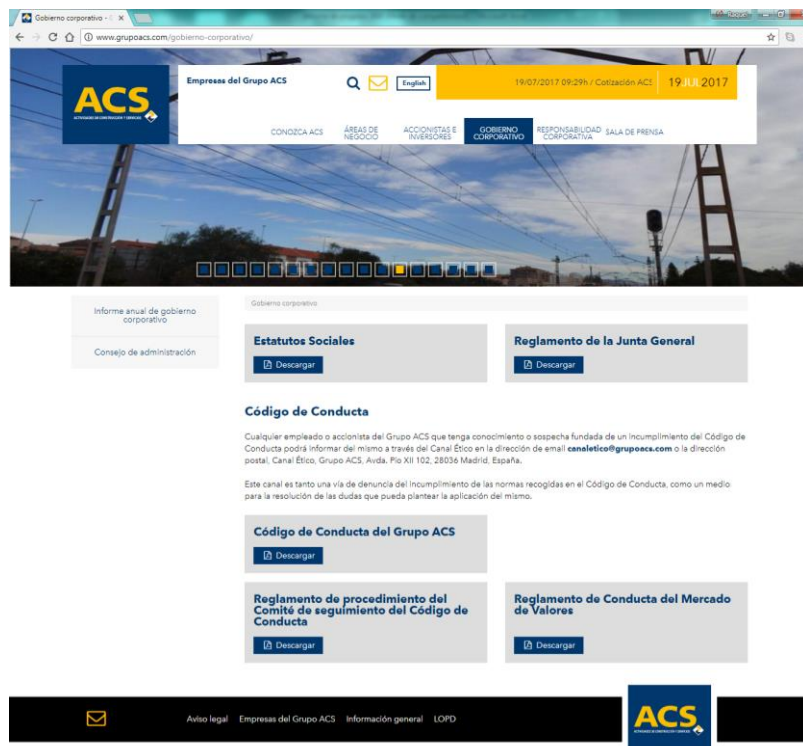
Gobierno corporativo - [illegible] ×

www.grupoacs.com/gobierno-corporativo/

ACS

Empresas del Grupo ACS

English

19/07/2017 09:29h / Cotización ACS

19 JUL 2017

CONOZCA ACS
ÁREAS DE NEGOCIO
ACCIONISTAS E INVERSORES
GOBIERNO CORPORATIVO
RESPONSABILIDAD CORPORATIVA
SALA DE PRENSA

Informe anual de gobierno corporativo

Consejo de administración

Gobierno corporativo

Estatutos Sociales

Descargar

Reglamento de la Junta General

Descargar

Código de Conducta

Cualquier empleado o accionista del Grupo ACS que tenga conocimiento o sospecha fundada de un incumplimiento del Código de Conducta podrá informar del mismo a través del Canal Ético en la dirección de email canaletico@grupoacs.com o la dirección postal, Canal Ético, Grupo ACS, Avda. Pío XII 102, 28036 Madrid, España.

Este canal es tanto una vía de denuncia del incumplimiento de las normas recogidas en el Código de Conducta, como un medio para la resolución de las dudas que pueda plantear la aplicación del mismo.

Código de Conducta del Grupo ACS

Descargar

Reglamento de procedimiento del Comité de seguimiento del Código de Conducta

Descargar

Reglamento de Conducta del Mercado de Valores

Descargar

Aviso legal Empresas del Grupo ACS Información general LOPD

ACS